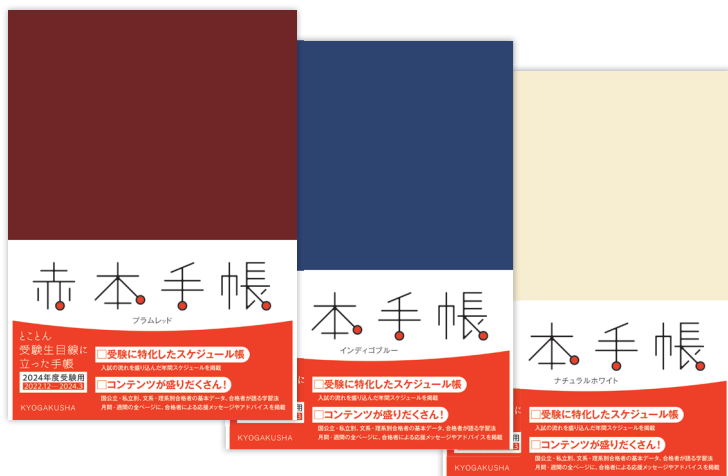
赤本手帳

プラムレッド

とことん受験生目線に立った手帳

2024年度受験用
2022.12～2024.3

KYOGAKUSHA

受験に特化したスケジュール帳
入試の流れを盛り込んだ年間スケジュールを掲載

コンテンツが盛りだくさん!
国公立・私立別、文系・理系別合格者の基本データ、合格者が語る学習法
月間・週間の全ページに、合格者による応援メッセージやアドバイスを掲載

本手帳

インディゴブルー

受験に特化したスケジュール帳
入試の流れを盛り込んだ年間スケジュールを掲載

コンテンツが盛りだくさん!
国公立・私立別、文系・理系別合格者の基本データ、合格者が語る学習法
月間・週間の全ページに、合格者による応援メッセージやアドバイスを掲載

KYOGAKUSHA

本手帳

ナチュラルホワイト

受験に特化したスケジュール帳
入試の流れを盛り込んだ年間スケジュールを掲載

コンテンツが盛りだくさん!
国公立・私立別、文系・理系別合格者の基本データ、合格者が語る学習法
月間・週間の全ページに、合格者による応援メッセージやアドバイスを掲載

KYOGAKUSHA